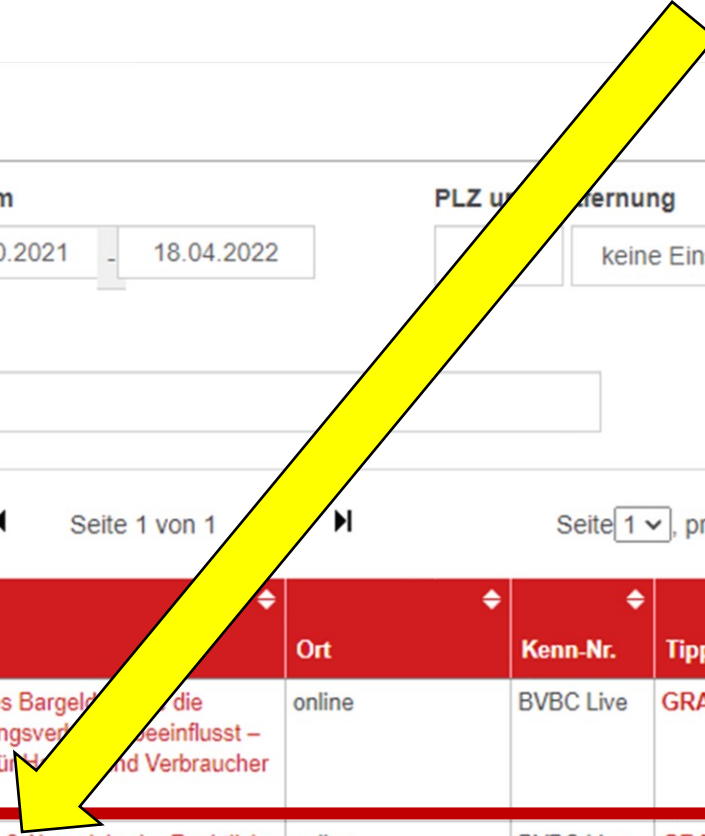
m

PLZ u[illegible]fernung

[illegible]0.2021 - 18.04.2022

keine Ein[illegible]

Seite 1 von 1

Seite 1, pr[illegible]

| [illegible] | Ort | Kenn-Nr. | Tipp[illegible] |
|---|---|---|---|
| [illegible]s Bargeld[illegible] die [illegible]ngsver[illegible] beeinflusst – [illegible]ü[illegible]H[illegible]nd Verbraucher | online | BVBC Live | GRA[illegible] |